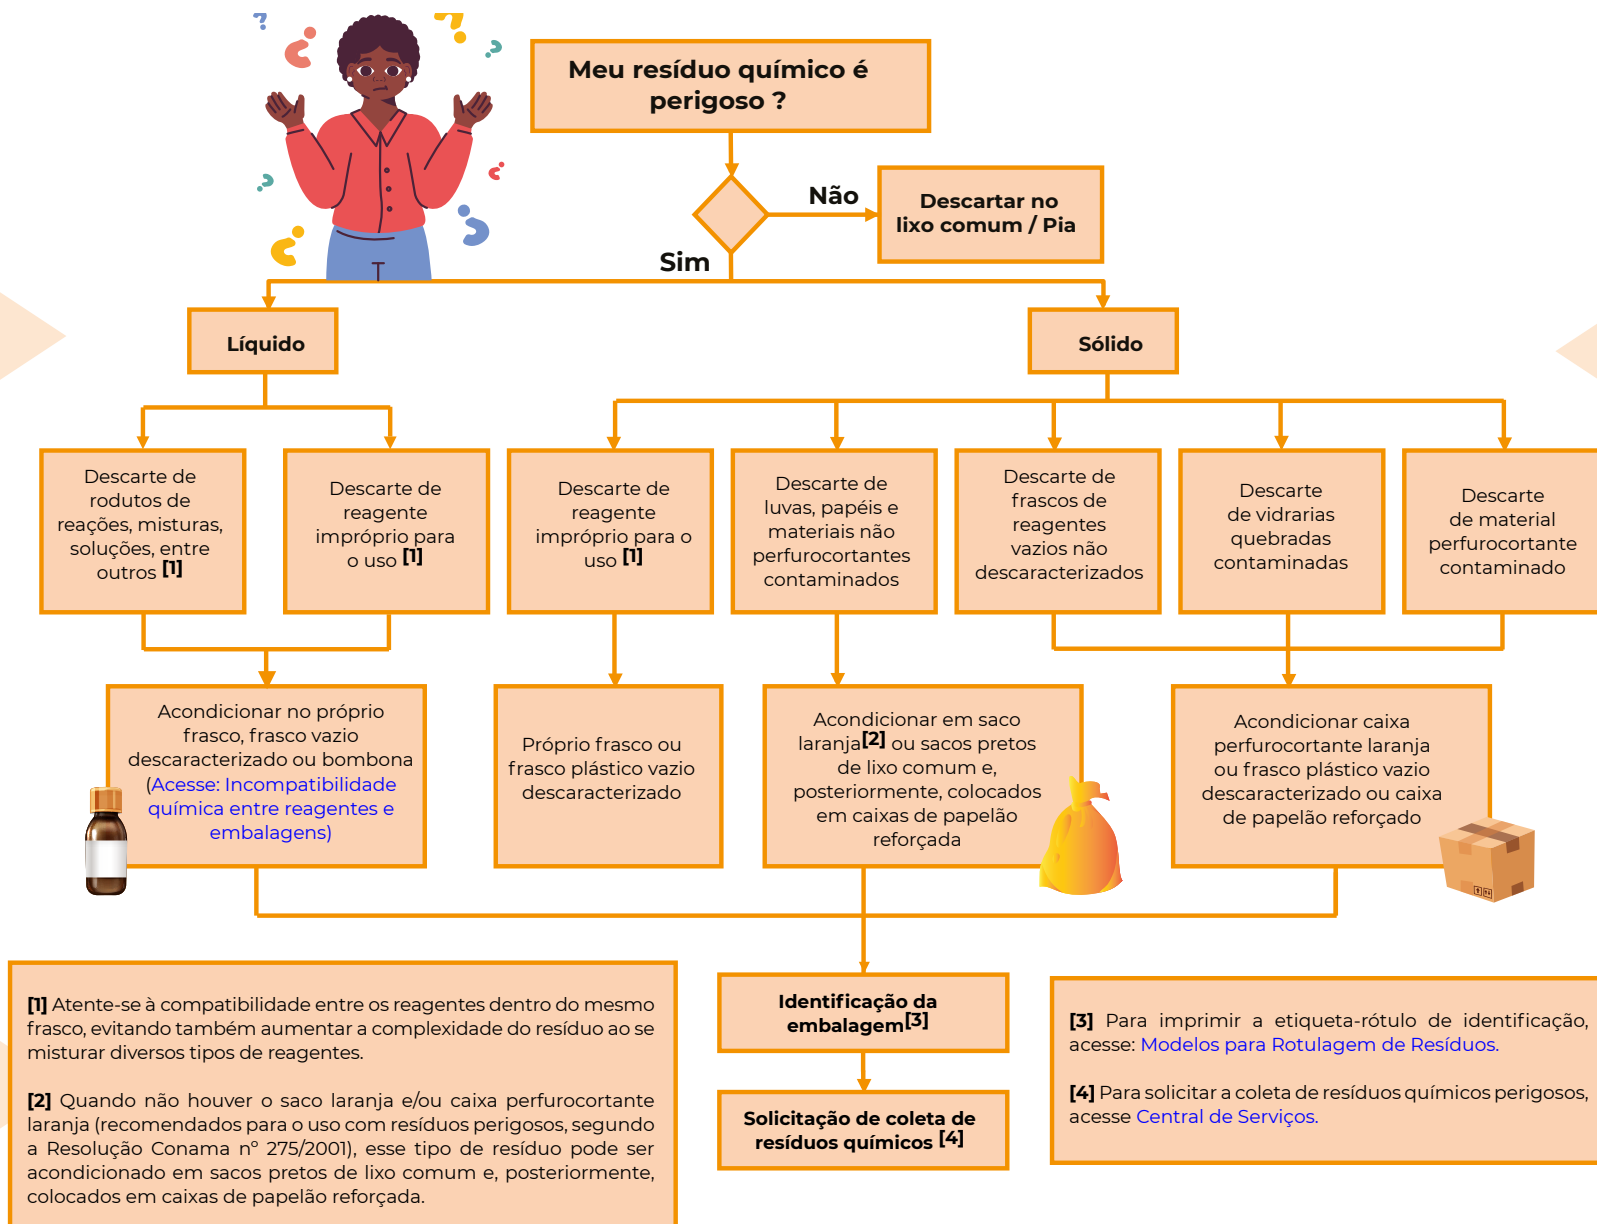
Meu resíduo químico é perigoso ?

Não

Descartar no lixo comum / Pia

Sim

Líquido

Sólido

Descarte de rodutos de reações, misturas, soluções, entre outros [1]

Descarte de reagente impróprio para o uso [1]

Descarte de reagente impróprio para o uso [1]

Descarte de luvas, papéis e materiais não perfurocortantes contaminados

Descarte de frascos de reagentes vazios não descaracterizados

Descarte de vidrarias quebradas contaminadas

Descarte de material perfurocortante contaminado

Acondicionar no próprio frasco, frasco vazio descaracterizado ou bombona (Acesse: Incompatibilidade química entre reagentes e embalagens)

Próprio frasco ou frasco plástico vazio descaracterizado

Acondicionar em saco laranja[2] ou sacos pretos de lixo comum e, posteriormente, colocados em caixas de papelão reforçada

Acondicionar caixa perfurocortante laranja ou frasco plástico vazio descaracterizado ou caixa de papelão reforçado

[1] Atente-se à compatibilidade entre os reagentes dentro do mesmo frasco, evitando também aumentar a complexidade do resíduo ao se misturar diversos tipos de reagentes.

[2] Quando não houver o saco laranja e/ou caixa perfurocortante laranja (recomendados para o uso com resíduos perigosos, segundo a Resolução Conama nº 275/2001), esse tipo de resíduo pode ser acondicionado em sacos pretos de lixo comum e, posteriormente, colocados em caixas de papelão reforçada.

Identificação da embalagem[3]

Solicitação de coleta de resíduos químicos [4]

[3] Para imprimir a etiqueta-rótulo de identificação, acesse: Modelos para Rotulagem de Resíduos.

[4] Para solicitar a coleta de resíduos químicos perigosos, acesse Central de Serviços.